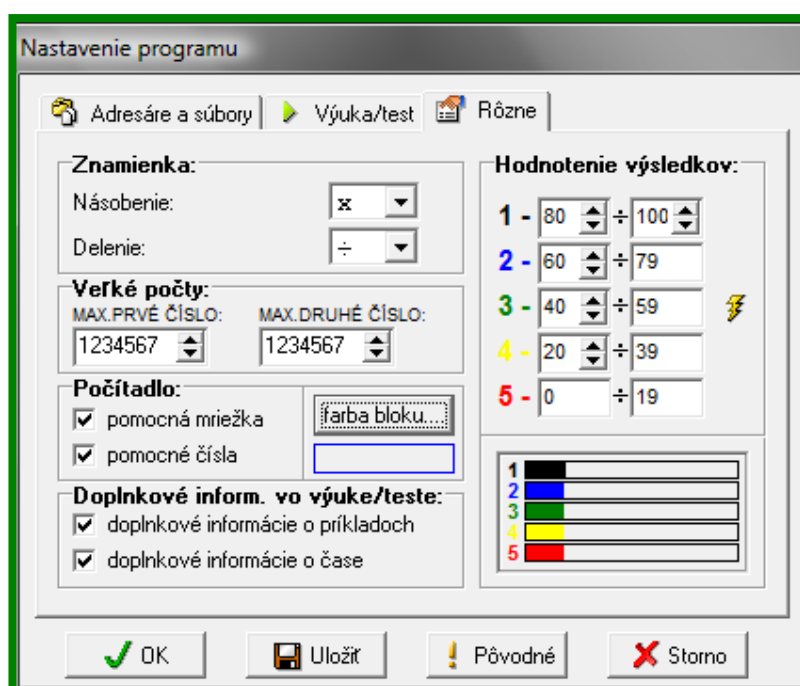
Nastavenie programu

Adresáre a súbory | Výuka/test | Rôzne

Znamienka:
Násobenie: x
Delenie: ÷

Veľké počty:
MAX.PRVÉ ČÍSLO: 1234567
MAX.DRUHÉ ČÍSLO: 1234567

Počítadlo:
☑ pomocná mriežka
☑ pomocné čísla
farba bloku....

Doplnkové inform. vo výuke/teste:
☑ doplnkové informácie o príkladoch
☑ doplnkové informácie o čase

Hodnotenie výsledkov:
1 - 80 ÷ 100
2 - 60 ÷ 79
3 - 40 ÷ 59
4 - 20 ÷ 39
5 - 0 ÷ 19

1
2
3
4
5

OK | Uložiť | Pôvodné | Storno